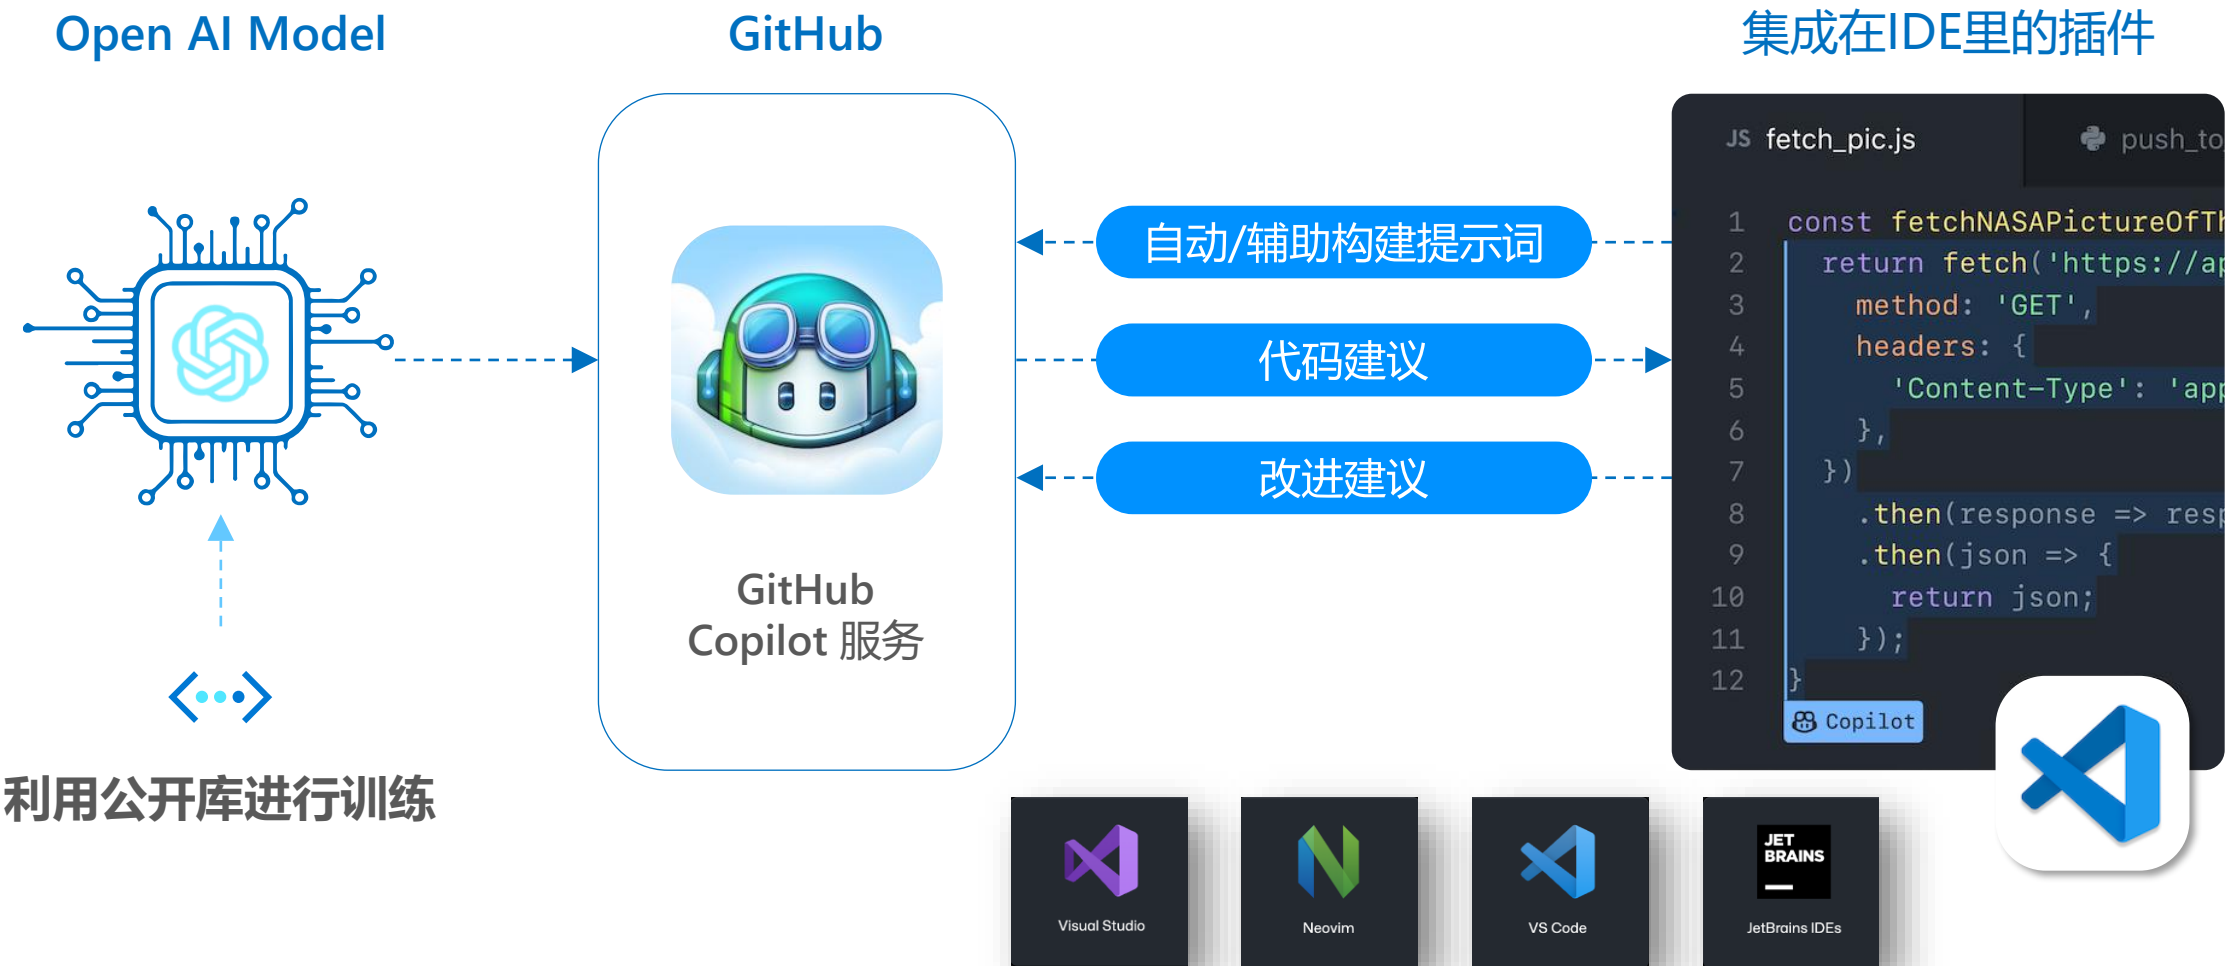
Open AI Model

GitHub

集成在IDE里的插件

利用公开库进行训练

GitHub Copilot 服务

自动/辅助构建提示词

代码建议

改进建议

JS fetch_pic.js

push_to

1 const fetchNASAPictureOfTh
2 return fetch('https://ap
3 method: 'GET',
4 headers: {
5 'Content-Type': 'app
6 },
7 })
8 .then(response => resp
9 .then(json => {
10 return json;
11 });
12 }

Copilot

Visual Studio

Neovim

VS Code

JET BRAINS

JetBrains IDEs